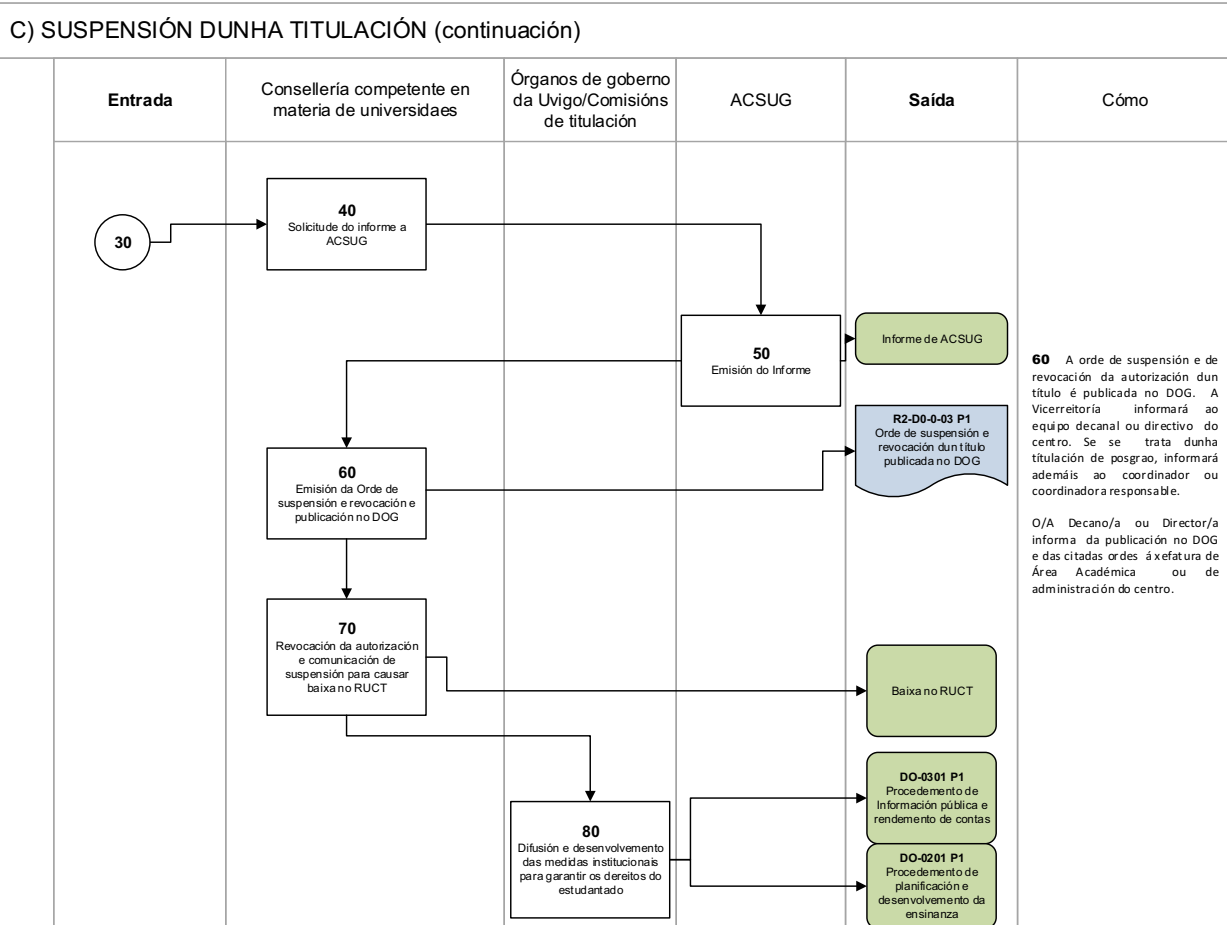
C) SUSPENSIÓN DUNHA TITULACIÓN (continuación)

| Entrada | Consellería competente en materia de universidaes | Órganos de goberno da Uvigo/Comisións de titulación | ACSUG | Saída | Cómo |
|---|---|---|---|---|---|

30

40
Solicitude do informe a ACSUG

50
Emisión do Informe

Informe de ACSUG

60
Emisión da Orde de suspensión e revocación e publicación no DOG

R2-D0-0-03 P1
Orde de suspensión e revocación dun título publicada no DOG

70
Revocación da autorización e comunicación de suspensión para causar baixa no RUCT

Baixa no RUCT

80
Difusión e desenvolvemento das medidas institucionais para garantir os dereitos do estudantado

DO-0301 P1
Procedemento de Información pública e rendemento de contas

DO-0201 P1
Procedemento de planificación e desenvolvemento da ensinanza

60 A orde de suspensión e de revocación da autorización dun título é publicada no DOG. A Vicerreitoría informará ao equipo decanal ou directivo do centro. Se se trata dunha titulación de posgrao, informará ademáis ao coordinador ou coordinadora responsable.

O/A Decano/a ou Director/a informa da publicación no DOG e das citadas ordes á xefatura de Área Académica ou de administración do centro.